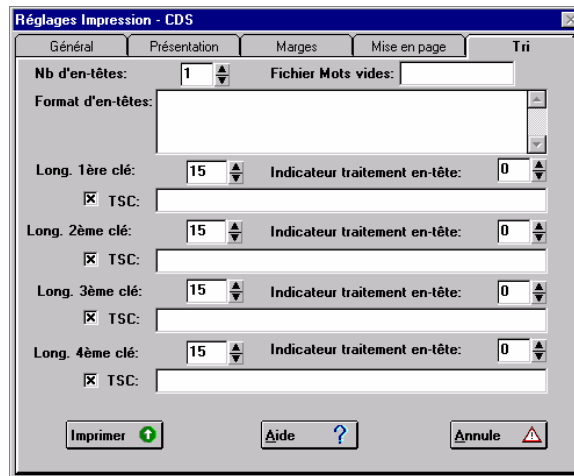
Réglages Impression - CDS

Général | Présentation | Marges | Mise en page | Tri

Nb d'en-têtes: 1
Fichier Mots vides:
Format d'en-têtes:

Long. 1ère clé: 15
Indicateur traitement en-tête: 0
TSC:

Long. 2ème clé: 15
Indicateur traitement en-tête: 0
TSC:

Long. 3ème clé: 15
Indicateur traitement en-tête: 0
TSC:

Long. 4ème clé: 15
Indicateur traitement en-tête: 0
TSC:

Imprimer
Aide ?
Annule